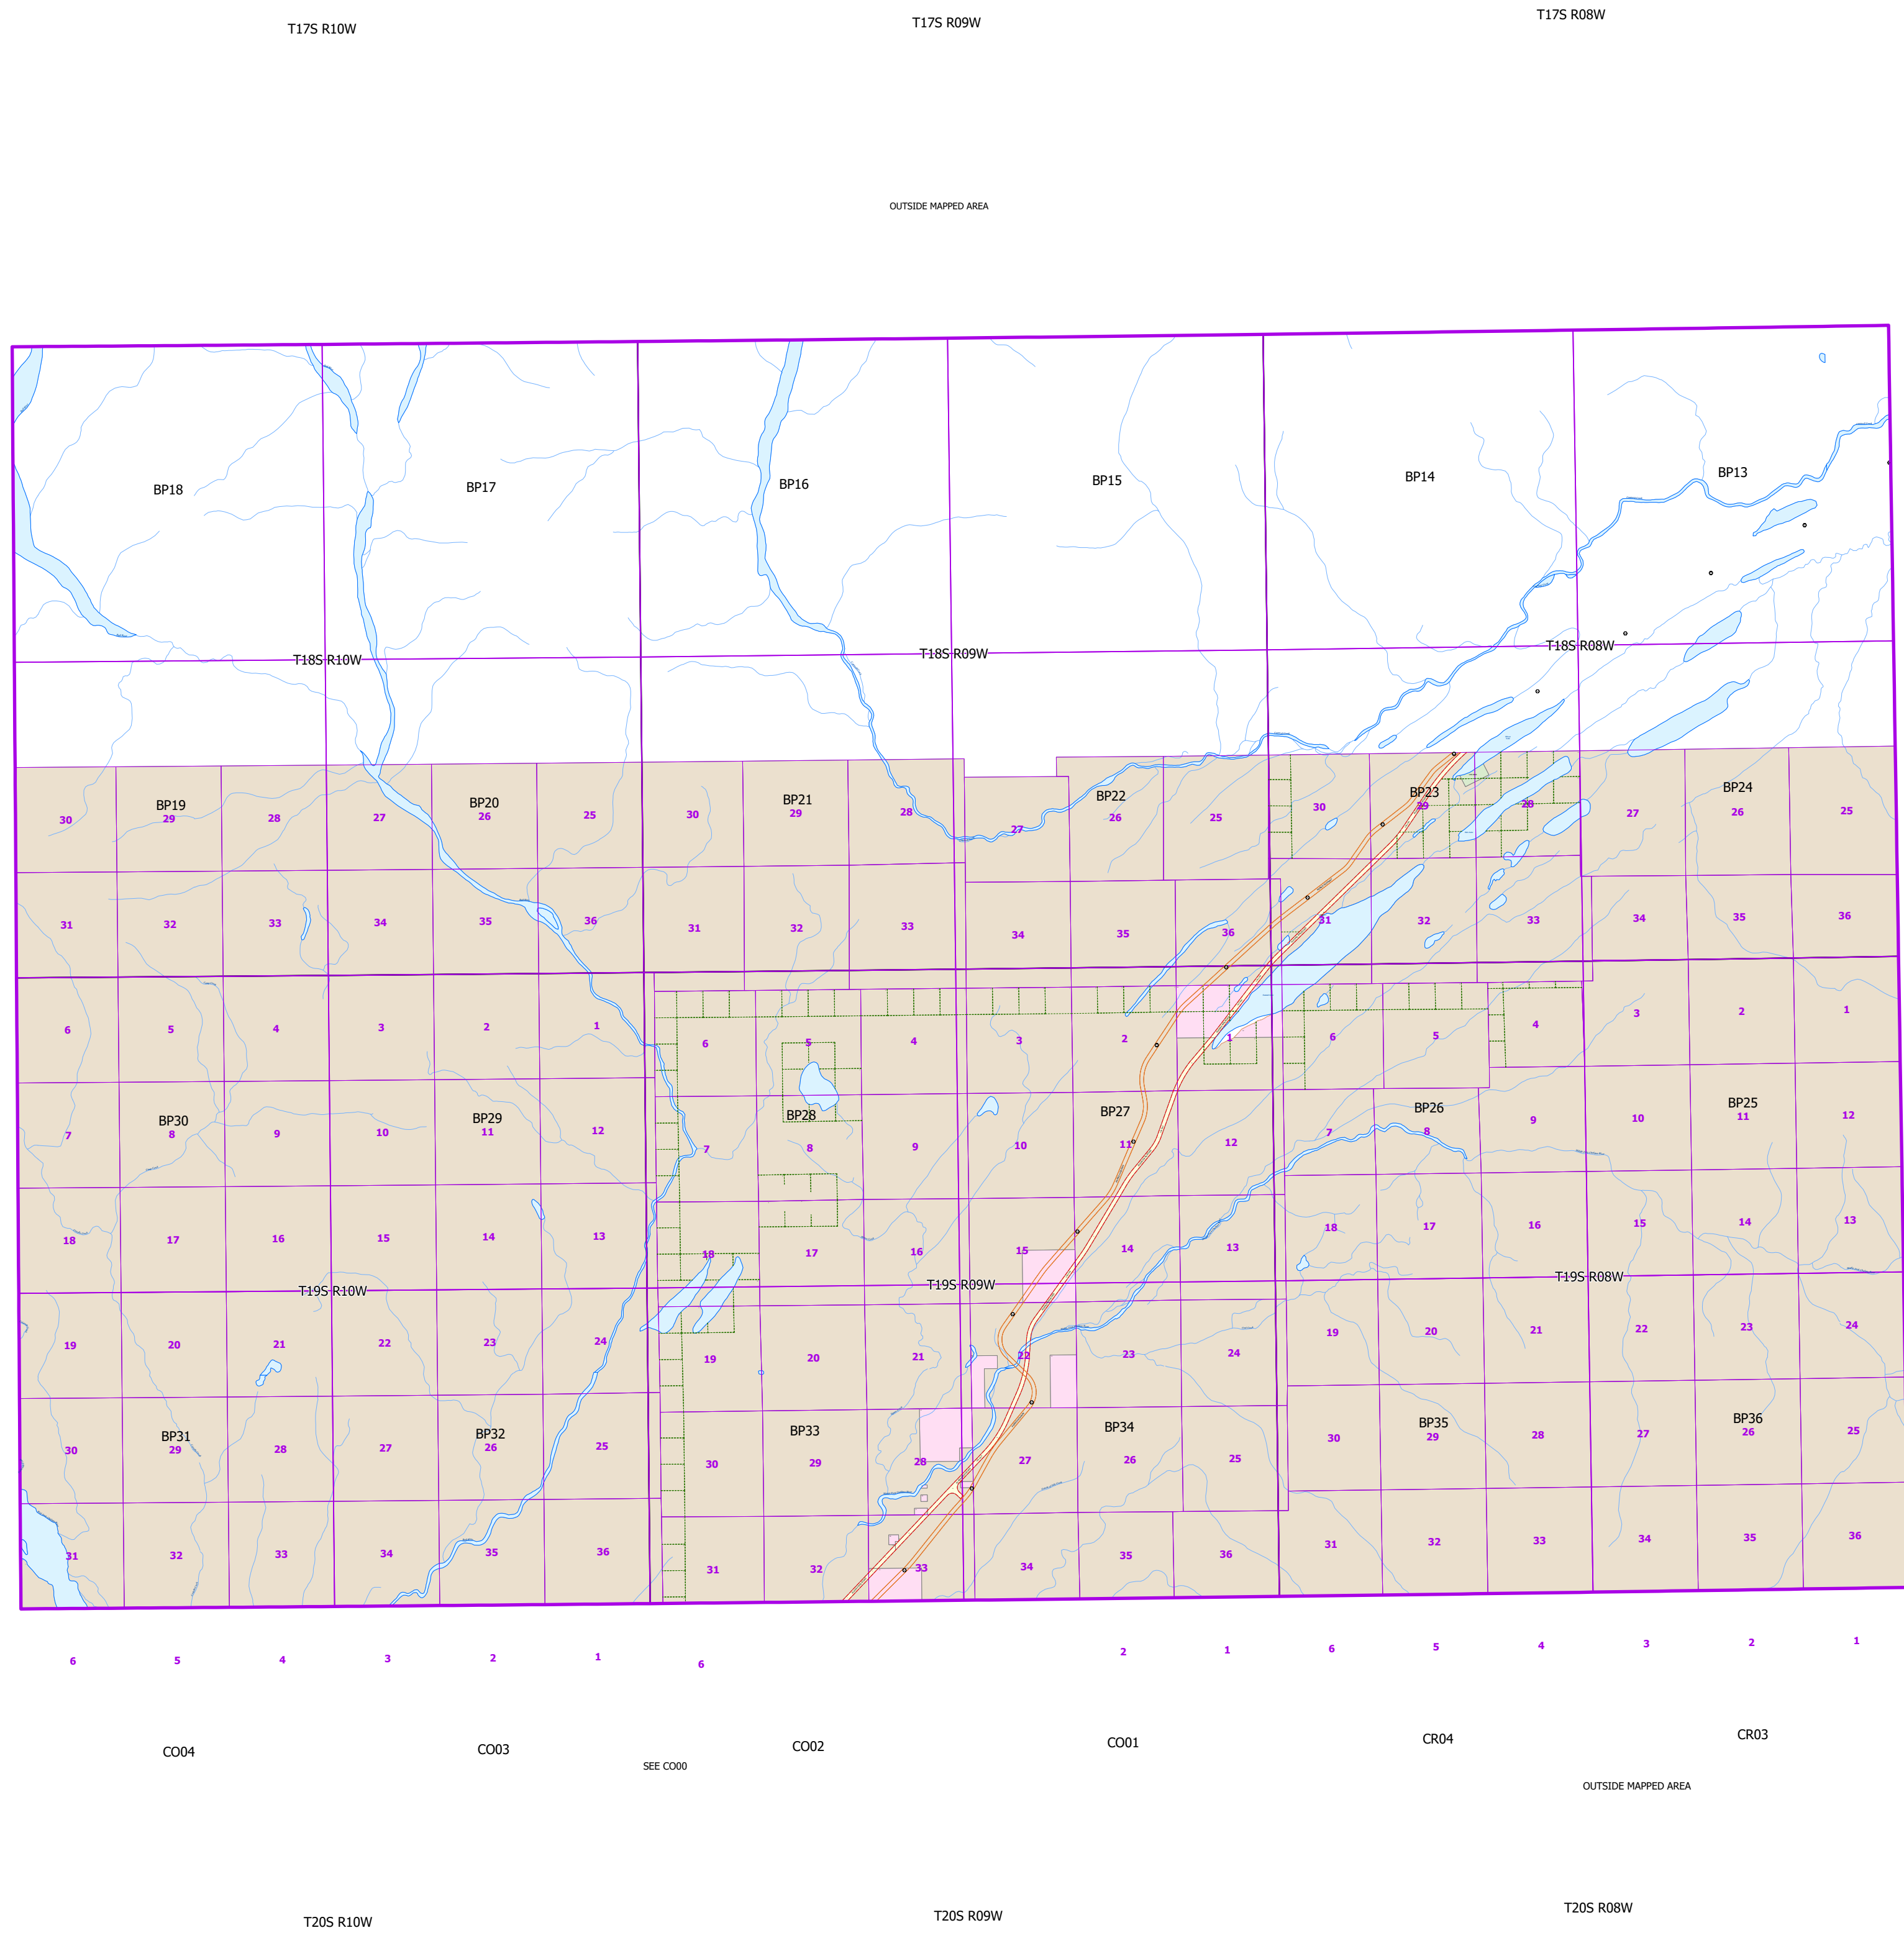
T17S R10W
T17S R09W
T17S R08W

OUTSIDE MAPPED AREA

BP18
BP17
BP16
BP15
BP14
BP13

T18S R10W
T18S R09W
T18S R08W

BP19
29
BP20
26
BP21
29
BP22
26
BP23
29
BP24
26

30 28 27 25 30 28 27 25 30 28 27 25
31 32 33 34 35 36 31 32 33 34 35 36 31 32 33 34 35 36

6 5 4 3 2 1 6 5 4 3 2 1 6 5 4 3 2 1

BP30
8
BP29
11
BP28
8
BP27
11
BP26
8
BP25
11

7 9 10 12 7 9 10 12 7 9 10 12
18 17 16 15 14 13 18 17 16 15 14 13 18 17 16 15 14 13

T19S R10W
T19S R09W
T19S R08W

19 20 21 22 23 24 19 20 21 22 23 24 19 20 21 22 23 24

BP31
29
BP32
26
BP33
29
BP34
26
BP35
29
BP36
26

30 28 27 25 30 28 27 25 30 28 27 25
31 32 33 34 35 36 31 32 33 34 35 36 31 32 33 34 35 36

6 5 4 3 2 1 6 2 1 6 5 4 3 2 1

CO04
CO03
SEE CO00
CO02
CO01
CR04
CR03

OUTSIDE MAPPED AREA

T20S R10W
T20S R09W
T20S R08W